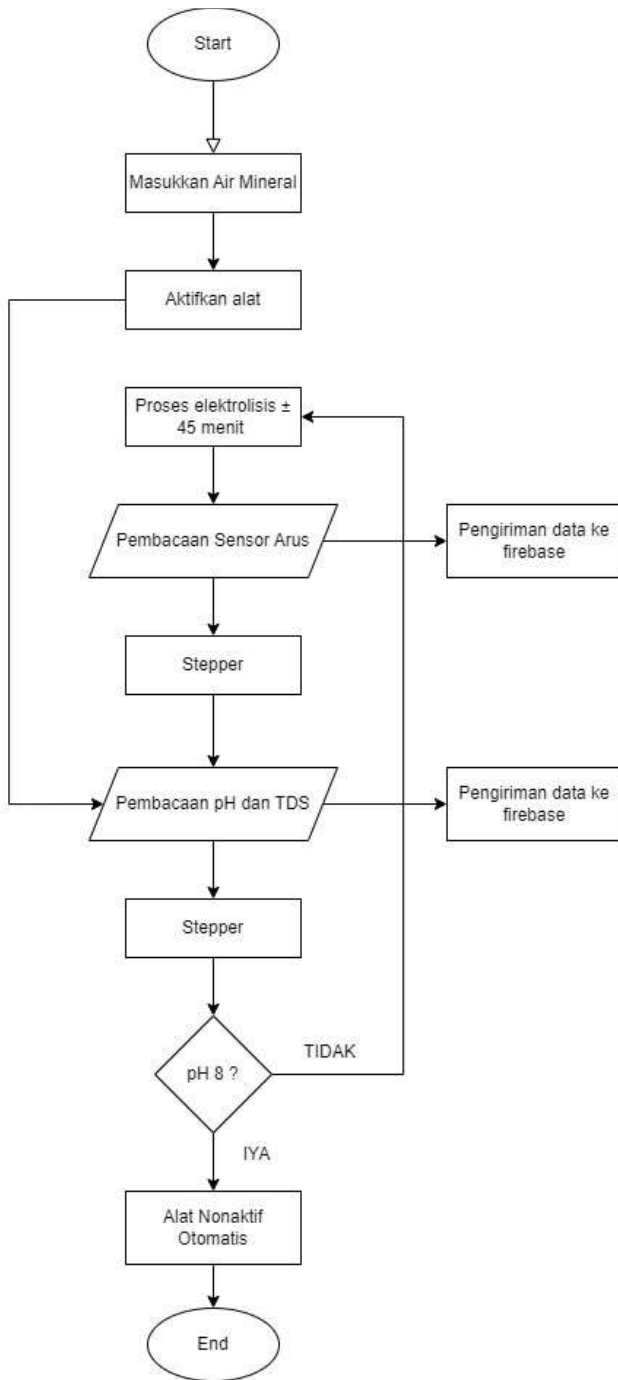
Start

Masukkan Air Mineral

Aktifkan alat

Proses elektrolisis ± 45 menit

Pembacaan Sensor Arus

Pengiriman data ke firebase

Stepper

Pembacaan pH dan TDS

Pengiriman data ke firebase

Stepper

pH 8 ?

TIDAK

IYA

Alat Nonaktif Otomatis

End